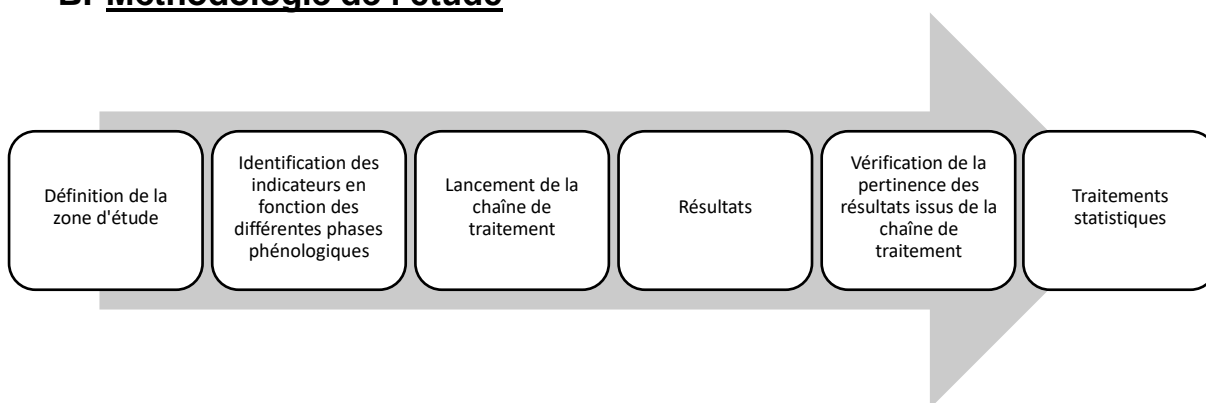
B. Méthodologie de l'étude

Définition de la zone d'étude

Identification des indicateurs en fonction des différentes phases phénologiques

Lancement de la chaîne de traitement

Résultats

Vérification de la pertinence des résultats issus de la chaîne de traitement

Traitements statistiques